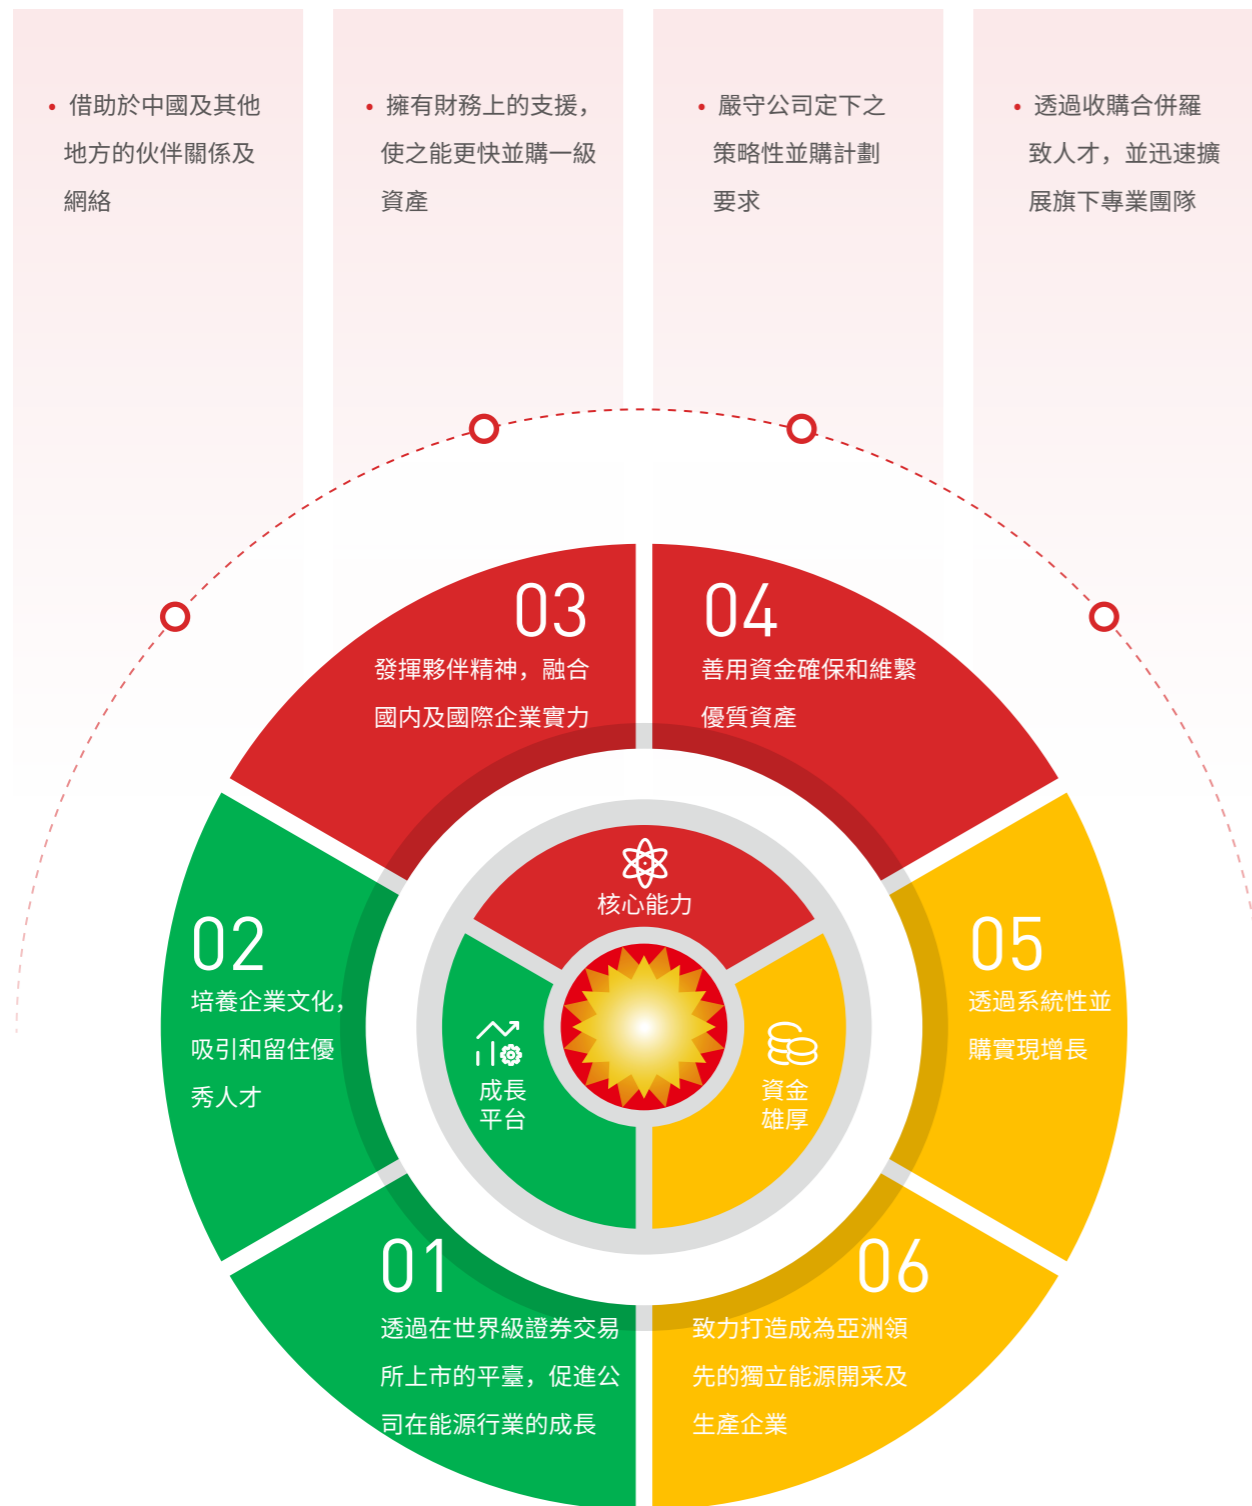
• 借助於中國及其他地方的伙伴關係及網絡

• 擁有財務上的支援，使之能更快並購一級資產

• 嚴守公司定下之策略性並購計劃要求

• 透過收購合併羅致人才，並迅速擴展旗下專業團隊

03
發揮夥伴精神，融合國內及國際企業實力

04
善用資金確保和維繫優質資產

02
培養企業文化，吸引和留住優秀人才

05
透過系統性並購實現增長

核心能力

成長平台

資金雄厚

01
透過在世界級證券交易所上市的平臺，促進公司在能源行業的成長

06
致力打造成為亞洲領先的獨立能源開采及生產企業